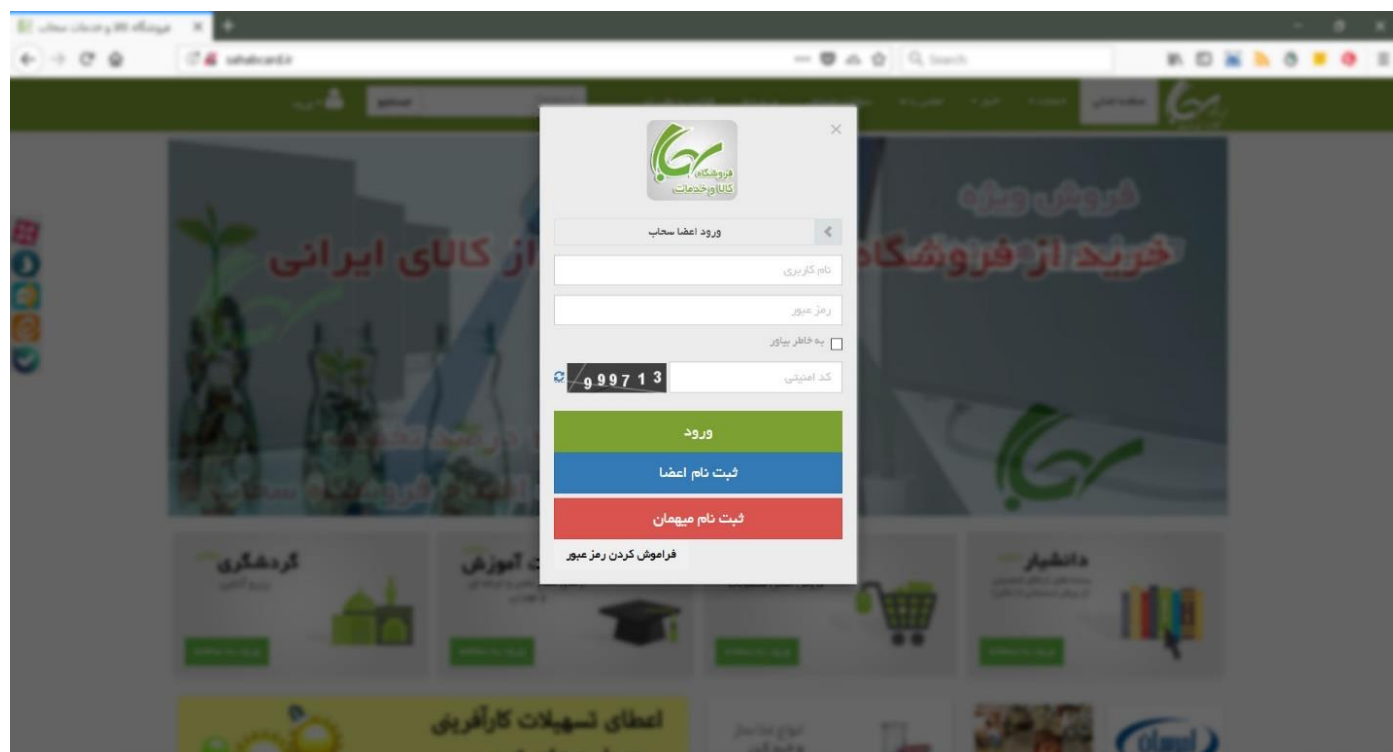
فروشگاه کالا و خدمات سحاب
sahabcard.ir
Search

سحاب
فروشگاه کالا و خدمات

ورود اعضا سحاب

نام کاربری
رمز عبور
به خاطر بیاور
کد امنیتی
9 9 9 7 1 3

ورود
ثبت نام اعضا
ثبت نام میهمان
فراموش کردن رمز عبور

فروش ویژه
خرید از فروشگاه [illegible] از کالای ایرانی

گردشگری
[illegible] آموزش
دانشیار

اعطای تسهیلات کارآفرینی